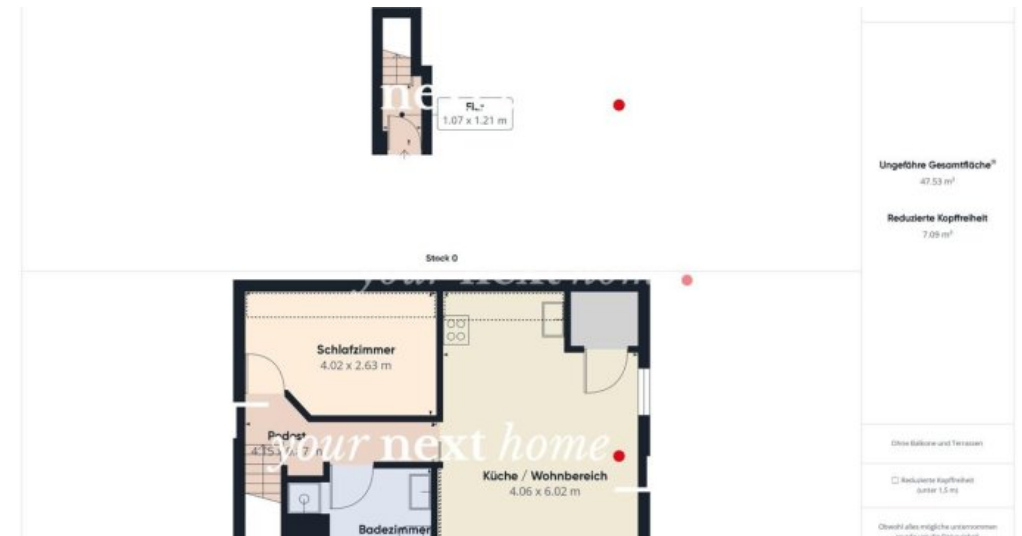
ne
Fl.
1.07 x 1.21 m

Stock 0

your next hom

Schlafzimmer
4.02 x 2.63 m

Podest
4.15 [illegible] 7 m

your next home

Küche / Wohnbereich
4.06 x 6.02 m

Badezimmer

Ungefähre Gesamtfläche*
47.53 m²

Reduzierte Kopffreiheit
7.09 m²

Ohne Balkone und Terrassen

Reduzierte Kopffreiheit (unter 1.5 m)

Obwohl alles mögliche unternommen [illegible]